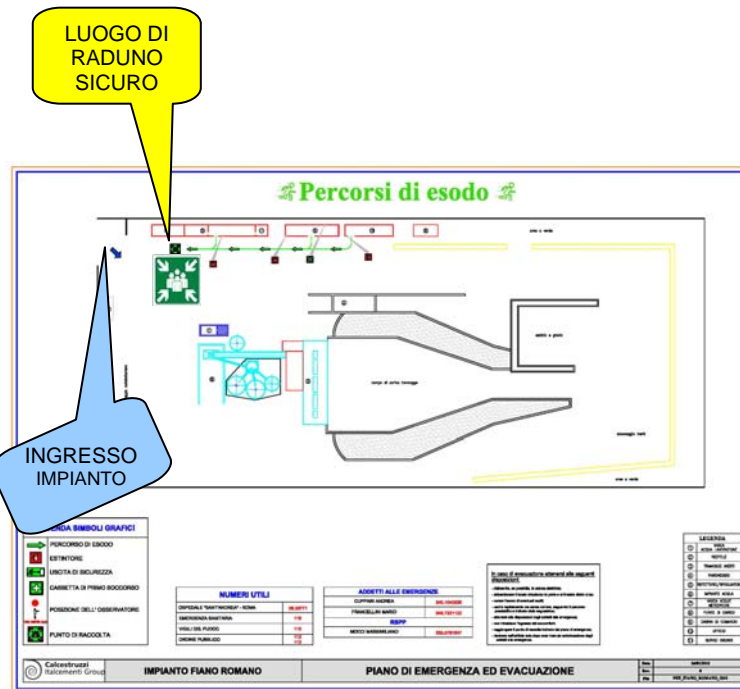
LUOGO DI RADUNO SICURO

Percorsi di esodo

INGRESSO IMPIANTO

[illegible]NDA SIMBOLI GRAFICI

PERCORSO DI ESODO

ESTINTORE

USCITA DI SICUREZZA

CASSETTA DI PRIMO SOCCORSO

POSIZIONE DELL' OSSERVATORE

PUNTO DI RACCOLTA

NUMERI UTILI

| | |
|---|---|
| OSPEDALE "SANT'ANDREA" - ROMA | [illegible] |
| EMERGENZA SANITARIA | 118 |
| VIGILI DEL FUOCO | 115 |
| ORDINE PUBBLICO | 112 113 |

ADDETTI ALLE EMERGENZE

| | |
|---|---|
| CUPPINI ANDREA | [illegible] |
| FRANCELLINI MARIO | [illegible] |

RSPP

| | |
|---|---|
| MOCCI MASSIMILIANO | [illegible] |

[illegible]

LEGENDA

Calcestruzzi Italcementi Group

IMPIANTO FIANO ROMANO

PIANO DI EMERGENZA ED EVACUAZIONE